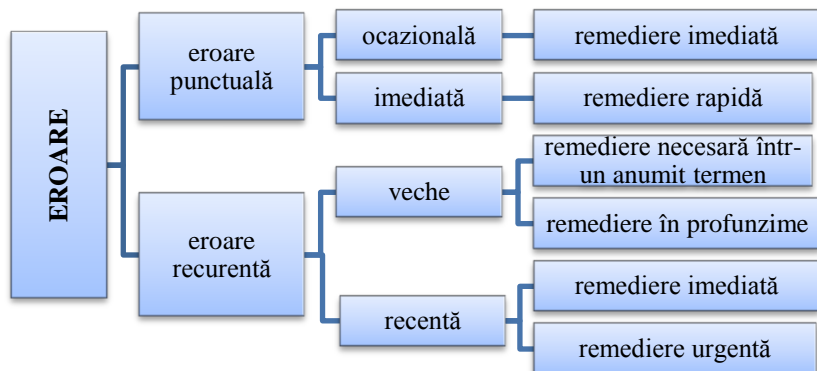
EROARE

eroare punctuală

ocazională

remediere imediată

imediată

remediere rapidă

eroare recurentă

veche

remediere necesară într-un anumit termen

remediere în profunzime

recentă

remediere imediată

remediere urgentă